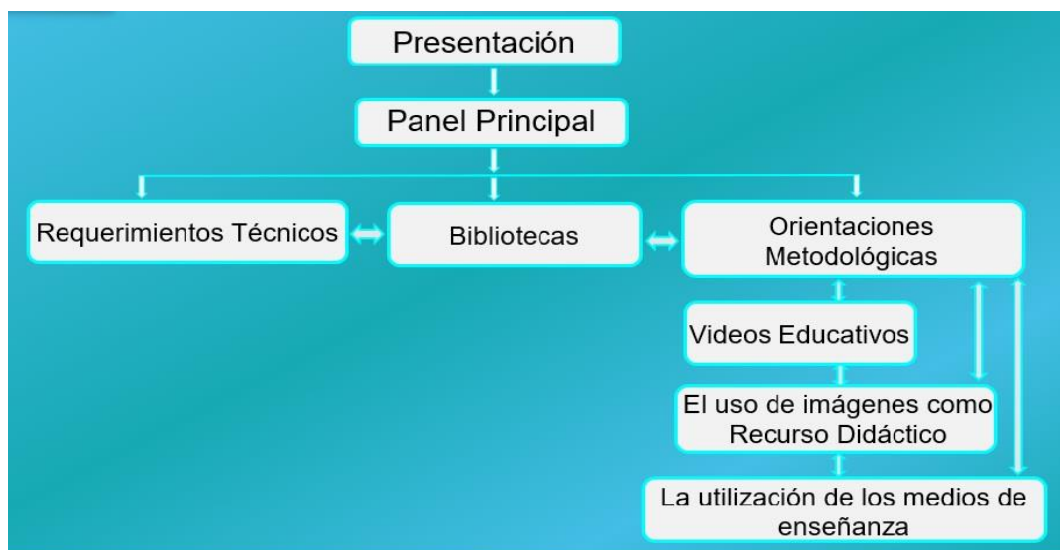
Presentación

Panel Principal

Requerimientos Técnicos

Bibliotecas

Orientaciones Metodológicas

Videos Educativos

El uso de imágenes como Recurso Didáctico

La utilización de los medios de enseñanza